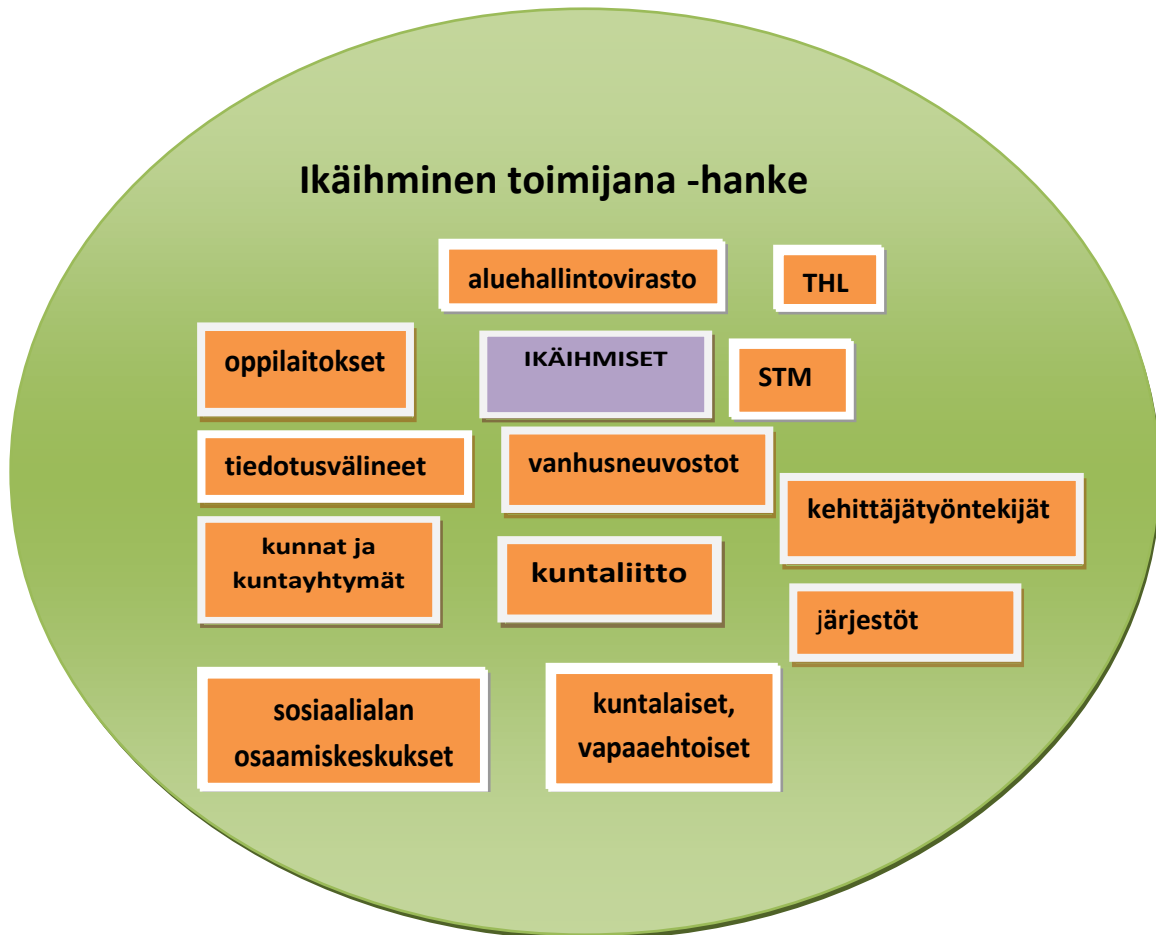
Ikäihminen toimijana -hanke

aluehallintovirasto

THL

oppilaitokset

IKÄIHMISET

STM

tiedotusvälineet

vanhusneuvostot

kehittäjätyöntekijät

kunnat ja kuntayhtymät

kuntaliitto

järjestöt

sosiaalialan osaamiskeskukset

kuntalaiset, vapaaehtoiset